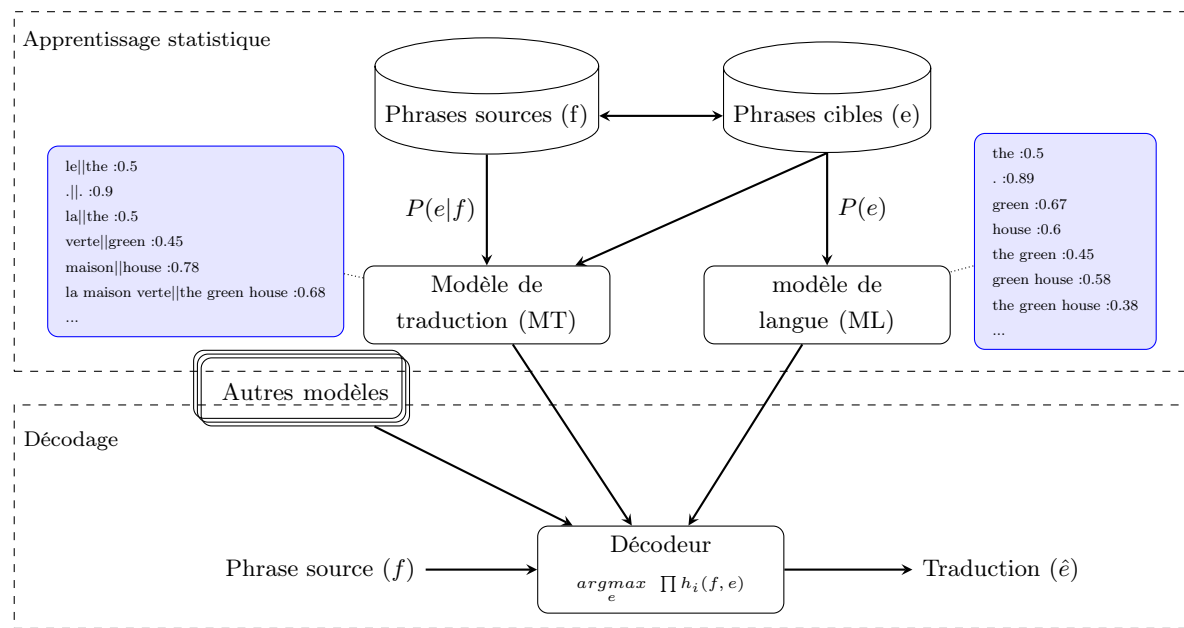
Apprentissage statistique

Phrases sources (f)

Phrases cibles (e)

le||the :0.5
.||. :0.9
la||the :0.5
verte||green :0.45
maison||house :0.78
la maison verte||the green house :0.68
...

$P(e|f)$

$P(e)$

the :0.5
. :0.89
green :0.67
house :0.6
the green :0.45
green house :0.58
the green house :0.38
...

Modèle de traduction (MT)

modèle de langue (ML)

Autres modèles

Décodage

Phrase source $(f)$

Décodeur

$\underset{e}{argmax} \prod h_i(f,e)$

Traduction $(\hat{e})$